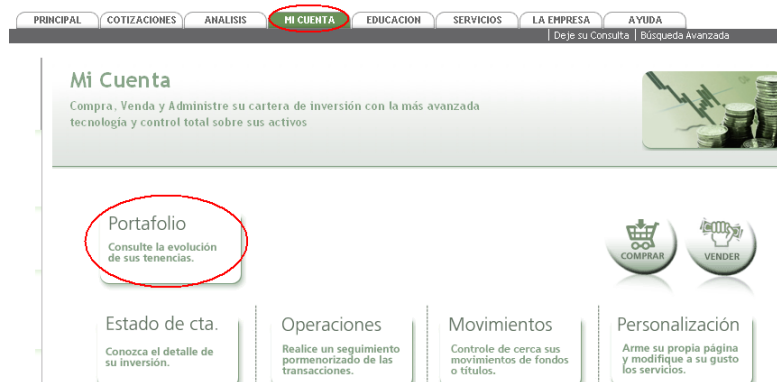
PRINCIPAL | COTIZACIONES | ANALISIS | MI CUENTA | EDUCACION | SERVICIOS | LA EMPRESA | AYUDA

Deje su Consulta | Búsqueda Avanzada

Mi Cuenta

Compra, Venda y Administre su cartera de inversión con la más avanzada tecnología y control total sobre sus activos

Portafolio

Consulte la evolución de sus tenencias.

COMPRAR

VENDER

Estado de cta.

Conozca el detalle de su inversión.

Operaciones

Realice un seguimiento pormenorizado de las transacciones.

Movimientos

Controle de cerca sus movimientos de fondos o títulos.

Personalización

Arme su propia página y modifique a su gusto los servicios.